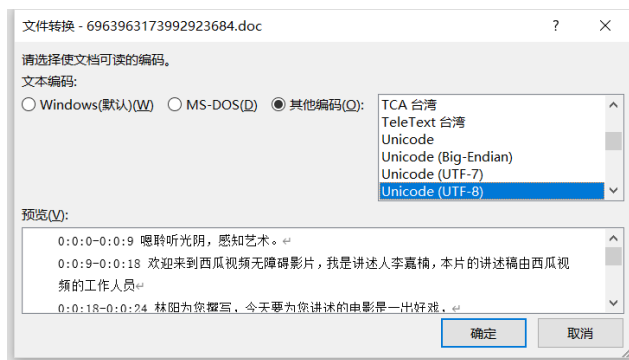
文件转换 - 6963963173992923684.doc

?

×

请选择使文档可读的编码。

文本编码:

Windows(默认)(W)

MS-DOS(D)

其他编码(O):

TCA 台湾

TeleText 台湾

Unicode

Unicode (Big-Endian)

Unicode (UTF-7)

Unicode (UTF-8)

预览(V):

0:0:0-0:0:9 嗯聆听光阴，感知艺术。

0:0:9-0:0:18 欢迎来到西瓜视频无障碍影片，我是讲述人李嘉楠，本片的讲述稿由西瓜视频的工作人员

0:0:18-0:0:24 林阳为您撰写，今天要为您讲述的电影是一出好戏。

确定

取消